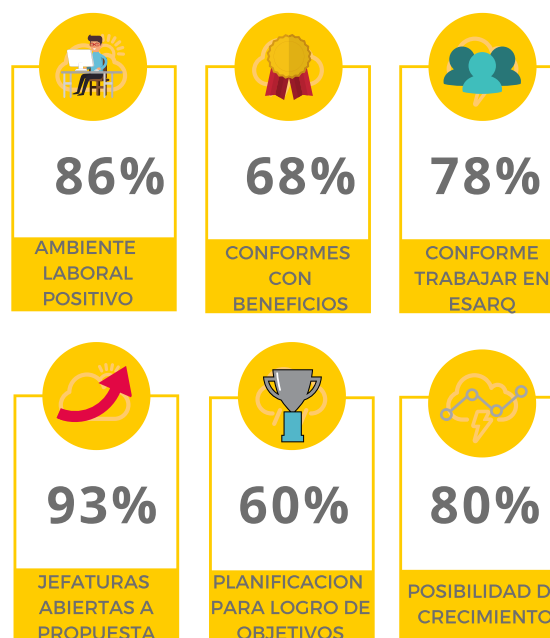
86%

AMBIENTE LABORAL POSITIVO

68%

CONFORMES CON BENEFICIOS

78%

CONFORME TRABAJAR EN ESARQ

93%

JEFATURAS ABIERTAS A PROPUESTA

60%

PLANIFICACION PARA LOGRO DE OBJETIVOS

80%

POSIBILIDAD D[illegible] CRECIMIENTO